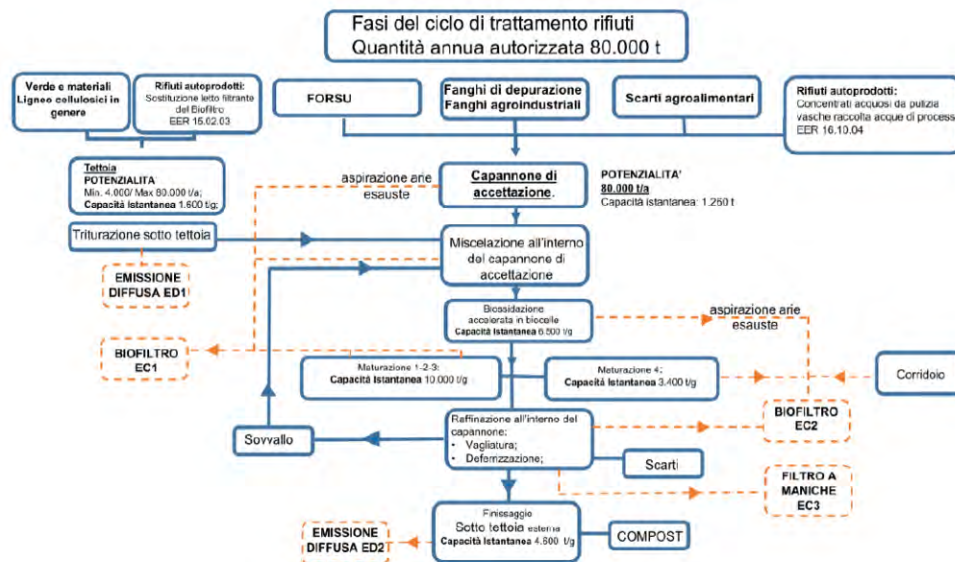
Fasi del ciclo di trattamento rifiuti
Quantità annua autorizzata 80.000 t

Verde e materiali Ligneo cellulosici in genere

Rifiuti autoprodotti:
Sostituzione letto filtrante del Biofiltro
EER 15.02.03

FORSU

Fanghi di depurazione
Fanghi agroindustriali

Scarti agroalimentari

Rifiuti autoprodotti:
Concentrati acquosi da pulizia vasche raccolta acque di process
EER 16.10.04

Tettoia
POTENZIALITA'
Min. 4.000/ Max 80.000 t/a;
Capacità istantanea 1.600 t/g;

aspirazione arie esauste

Capannone di accettazione.

POTENZIALITA'
80.000 t/a
Capacità istantanea: 1.260 t

Triturazione sotto tettoia

Miscelazione all'interno del capannone di accettazione

EMISSIONE DIFFUSA ED1

Biossidazione accelerata in biocelle
Capacità Istantanea 6.800 t/g

aspirazione arie esauste

BIOFILTRO EC1

Maturazione 1-2-3:
Capacità Istantanea 10.000 t/g

Maturazione 4:
Capacità Istantanea 3.400 t/g

Corridoio

Raffinazione all'interno del capannone:
• Vagliatura;
• Deferizzazione;

Sovvallo

BIOFILTRO EC2

Scarti

FILTRO A MANICHE EC3

Finissaggio
Sotto tettoia esterna
Capacità Istantanea 4.800 t/g

COMPOST

EMISSIONE DIFFUSA ED2